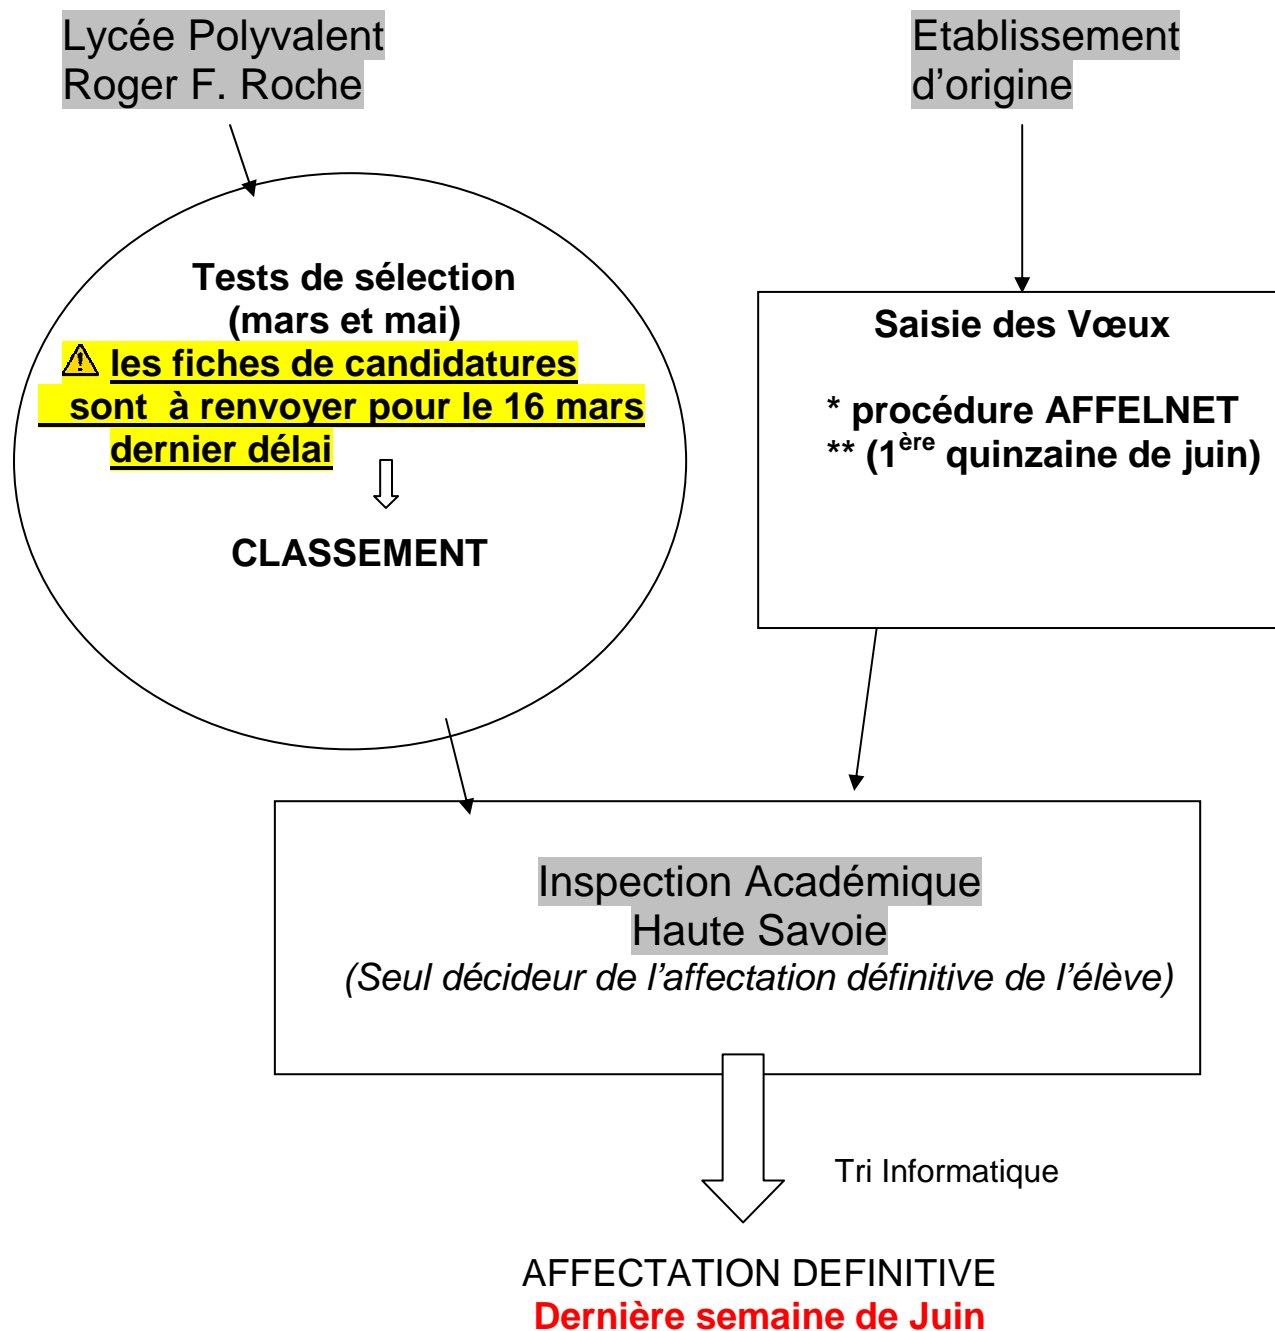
Lycée Polyvalent
Roger F. Roche

Etablissement
d'origine

Tests de sélection
(mars et mai)
⚠ les fiches de candidatures sont à renvoyer pour le 16 mars dernier délai

CLASSEMENT

Saisie des Vœux

* procédure AFFELNET
** ($1^{ère}$ quinzaine de juin)

Inspection Académique
Haute Savoie
(Seul décideur de l'affectation définitive de l'élève)

Tri Informatique

AFFECTATION DEFINITIVE
Dernière semaine de Juin